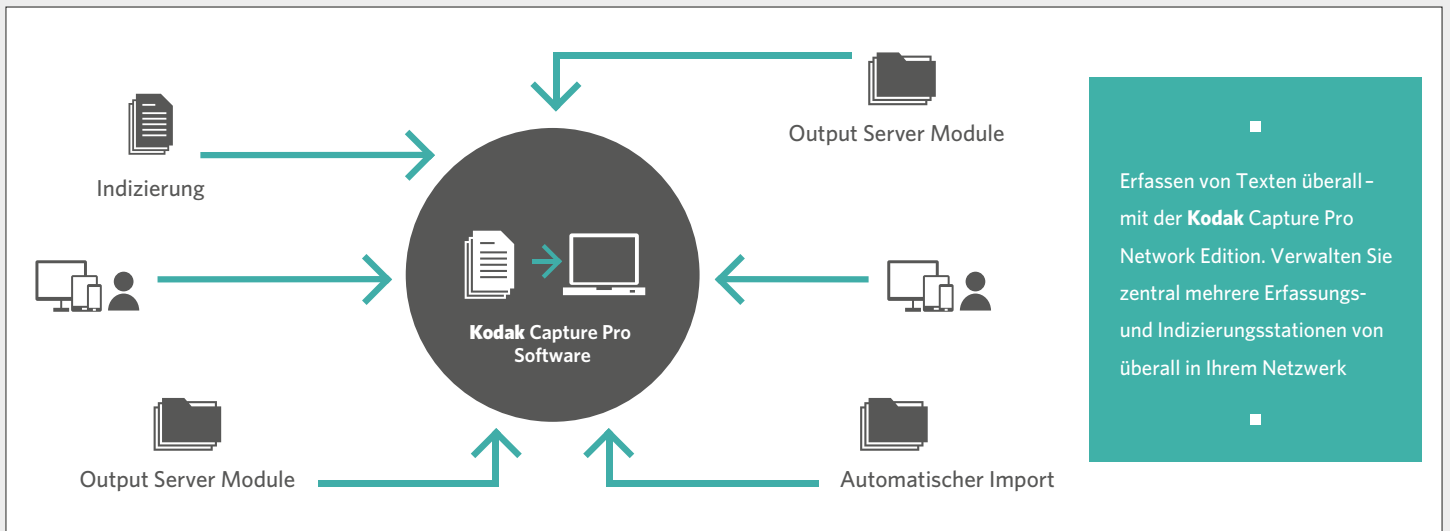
Output Server Module

Indizierung

Kodak Capture Pro Software

Output Server Module

Automatischer Import

Erfassen von Texten überall – mit der Kodak Capture Pro Network Edition. Verwalten Sie zentral mehrere Erfassungs- und Indizierungsstationen von überall in Ihrem Netzwerk